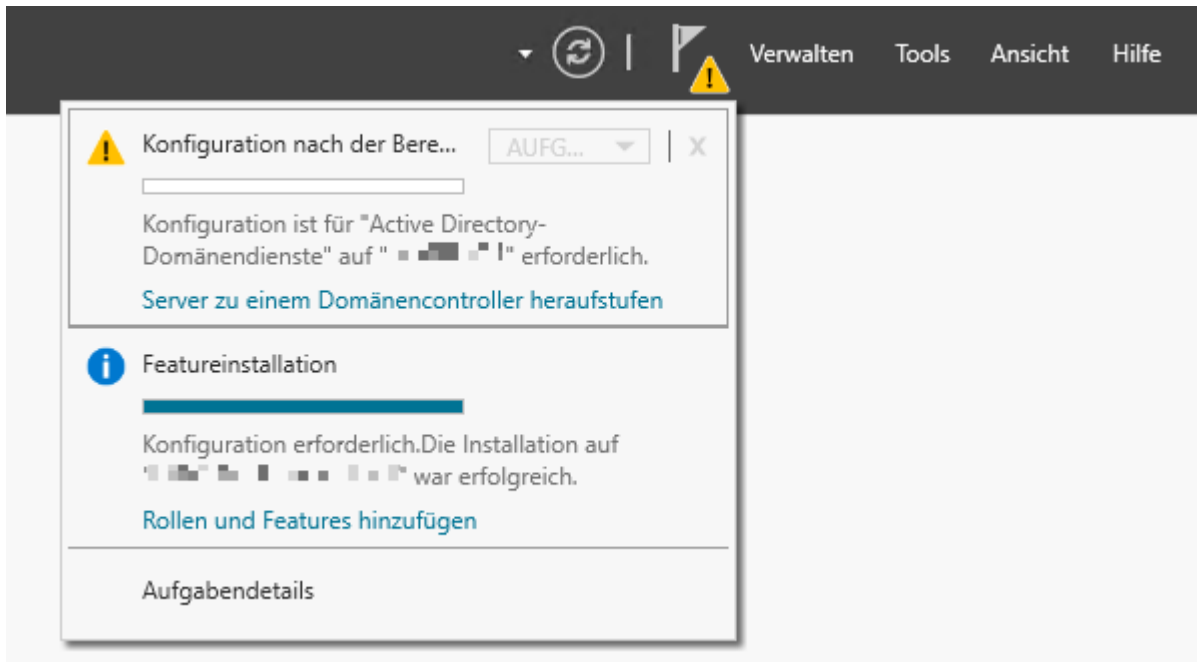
Verwalten Tools Ansicht Hilfe

Konfiguration nach der Bere... AUFG... X

Konfiguration ist für "Active Directory-Domänendienste" auf "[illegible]" erforderlich.

Server zu einem Domänencontroller heraufstufen

Featureinstallation

Konfiguration erforderlich.Die Installation auf "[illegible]" war erfolgreich.

Rollen und Features hinzufügen

Aufgabendetails